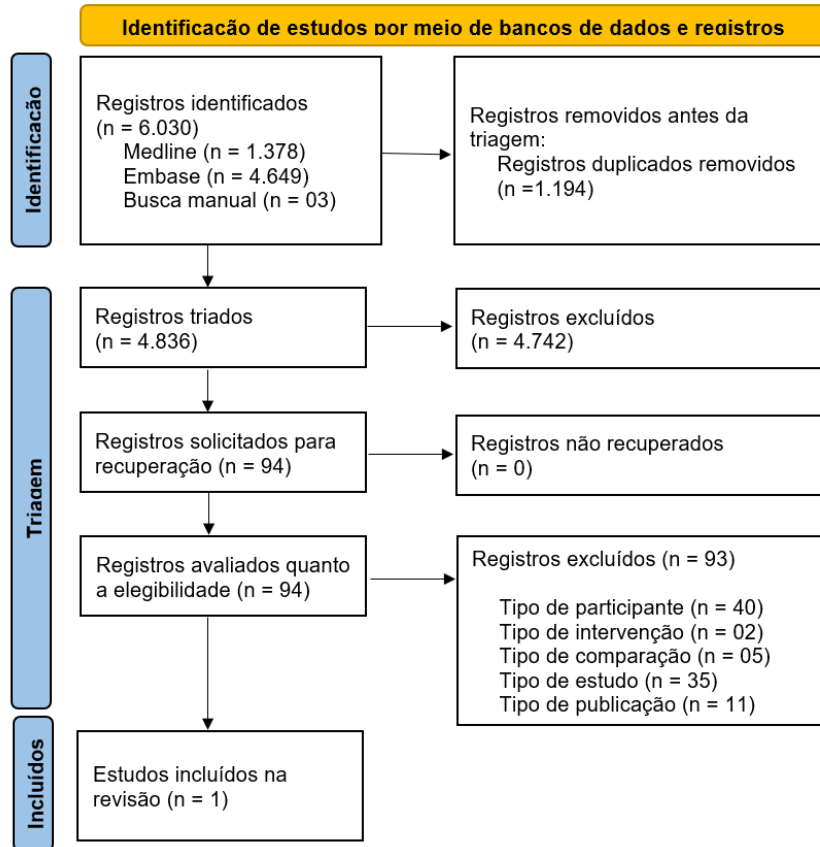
Identificação de estudos por meio de bancos de dados e registros

Identificação

Registros identificados
(n = 6.030)
Medline (n = 1.378)
Embase (n = 4.649)
Busca manual (n = 03)

Registros removidos antes da triagem:
Registros duplicados removidos
(n =1.194)

Triagem

Registros triados
(n = 4.836)

Registros excluídos
(n = 4.742)

Registros solicitados para recuperação (n = 94)

Registros não recuperados
(n = 0)

Registros avaliados quanto a elegibilidade (n = 94)

Registros excluídos (n = 93)

Tipo de participante (n = 40)
Tipo de intervenção (n = 02)
Tipo de comparação (n = 05)
Tipo de estudo (n = 35)
Tipo de publicação (n = 11)

Incluídos

Estudos incluídos na revisão (n = 1)